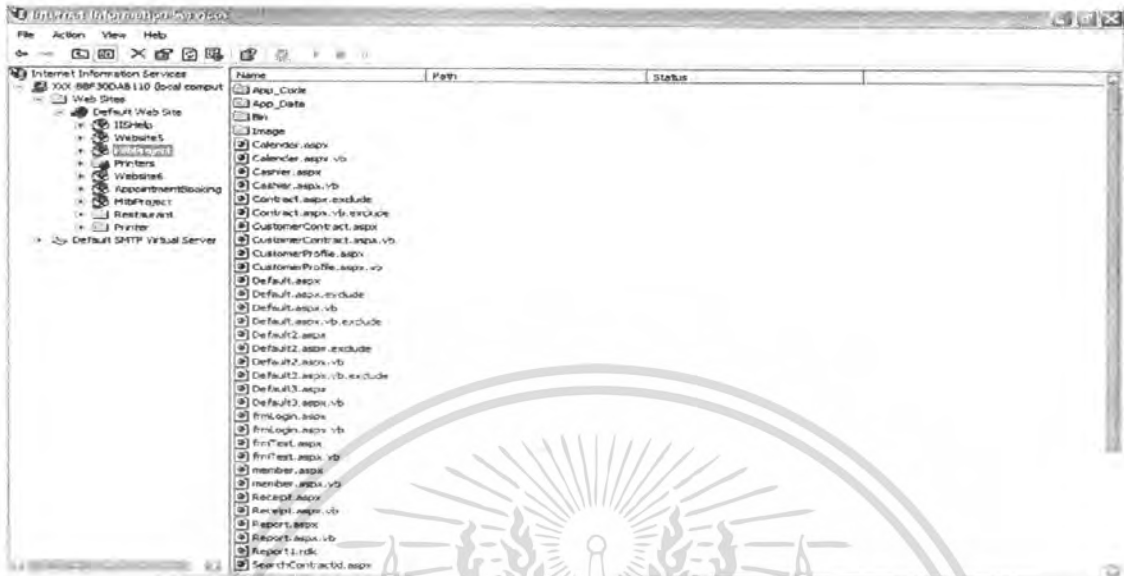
Internet Information Services

File Action View Help

Internet Information Services
XXX-BBF30DAB110 (local comput
Web Sites
Default Web Site
IISHelp
Website5
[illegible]
Printers
Website6
AppointmentBooking
MibProject
Restaurant
Printer
Default SMTP Virtual Server

| Name | Path | Status |
|---|---|---|
| App_Code | | |
| App_Data | | |
| Bin | | |
| Image | | |
| Calendar.aspx | | |
| Calendar.aspx.vb | | |
| Cashier.aspx | | |
| Cashier.aspx.vb | | |
| Contract.aspx.exclude | | |
| Contract.aspx.vb.exclude | | |
| CustomerContract.aspx | | |
| CustomerContract.aspx.vb | | |
| CustomerProfile.aspx | | |
| CustomerProfile.aspx.vb | | |
| Default.aspx | | |
| Default.aspx.exclude | | |
| Default.aspx.vb | | |
| Default.aspx.vb.exclude | | |
| Default2.aspx | | |
| Default2.aspx.exclude | | |
| Default2.aspx.vb | | |
| Default2.aspx.vb.exclude | | |
| Default3.aspx | | |
| Default3.aspx.vb | | |
| frmLogin.aspx | | |
| frmLogin.aspx.vb | | |
| frmTest.aspx | | |
| frmTest.aspx.vb | | |
| member.aspx | | |
| member.aspx.vb | | |
| Receipt.aspx | | |
| Receipt.aspx.vb | | |
| Report.aspx | | |
| Report.aspx.vb | | |
| Report1.rdk | | |
| SearchContractId.aspx | | |